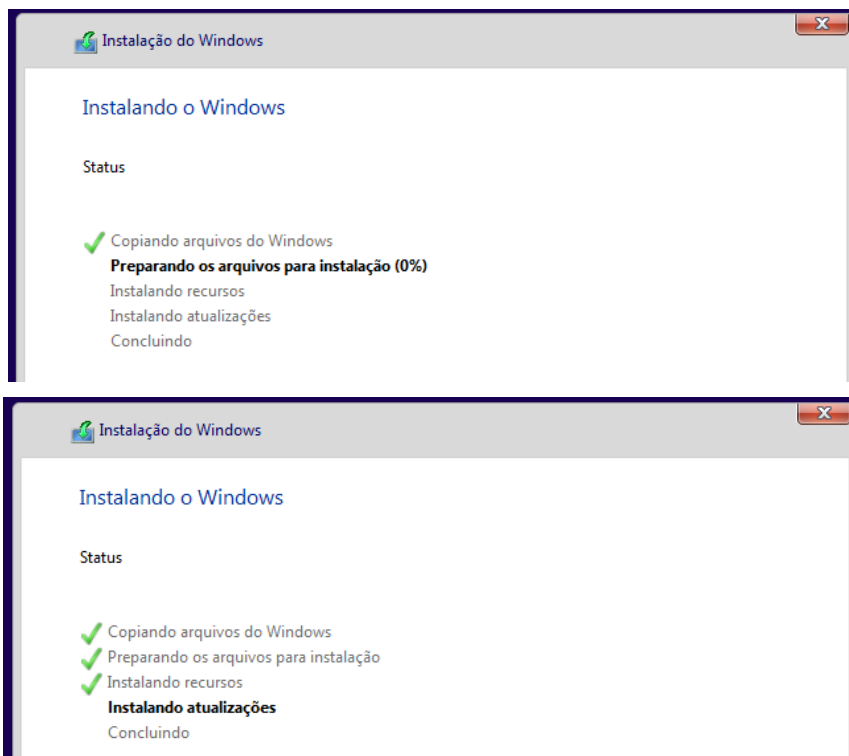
Instalação do Windows

Instalando o Windows

Status

Copiando arquivos do Windows
Preparando os arquivos para instalação (0%)
Instalando recursos
Instalando atualizações
Concluindo

Instalação do Windows

Instalando o Windows

Status

Copiando arquivos do Windows
Preparando os arquivos para instalação
Instalando recursos
Instalando atualizações
Concluindo